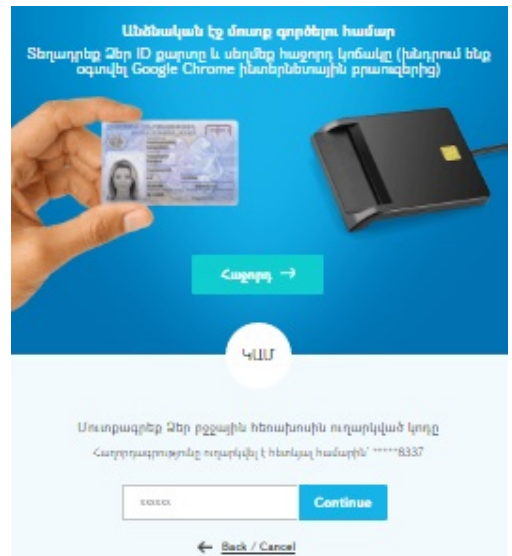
Անձնական էջ մուտք գործելու համար

Տեղադրեք Ձեր ID քարտը և սեղմեք հաջորդ կոճակը (խնդրում ենք օգտվել Google Chrome ինտերնետային բրաուզերից)

Հաջորդ →

ԿԱՄ

Մուտքագրեք Ձեր բջջային հեռախոսին ուղարկված կոդը

Հաղորդագրությունը ուղարկվել է հետևյալ համարին՝ *****8337

xxxxx

Continue

← Back / Cancel